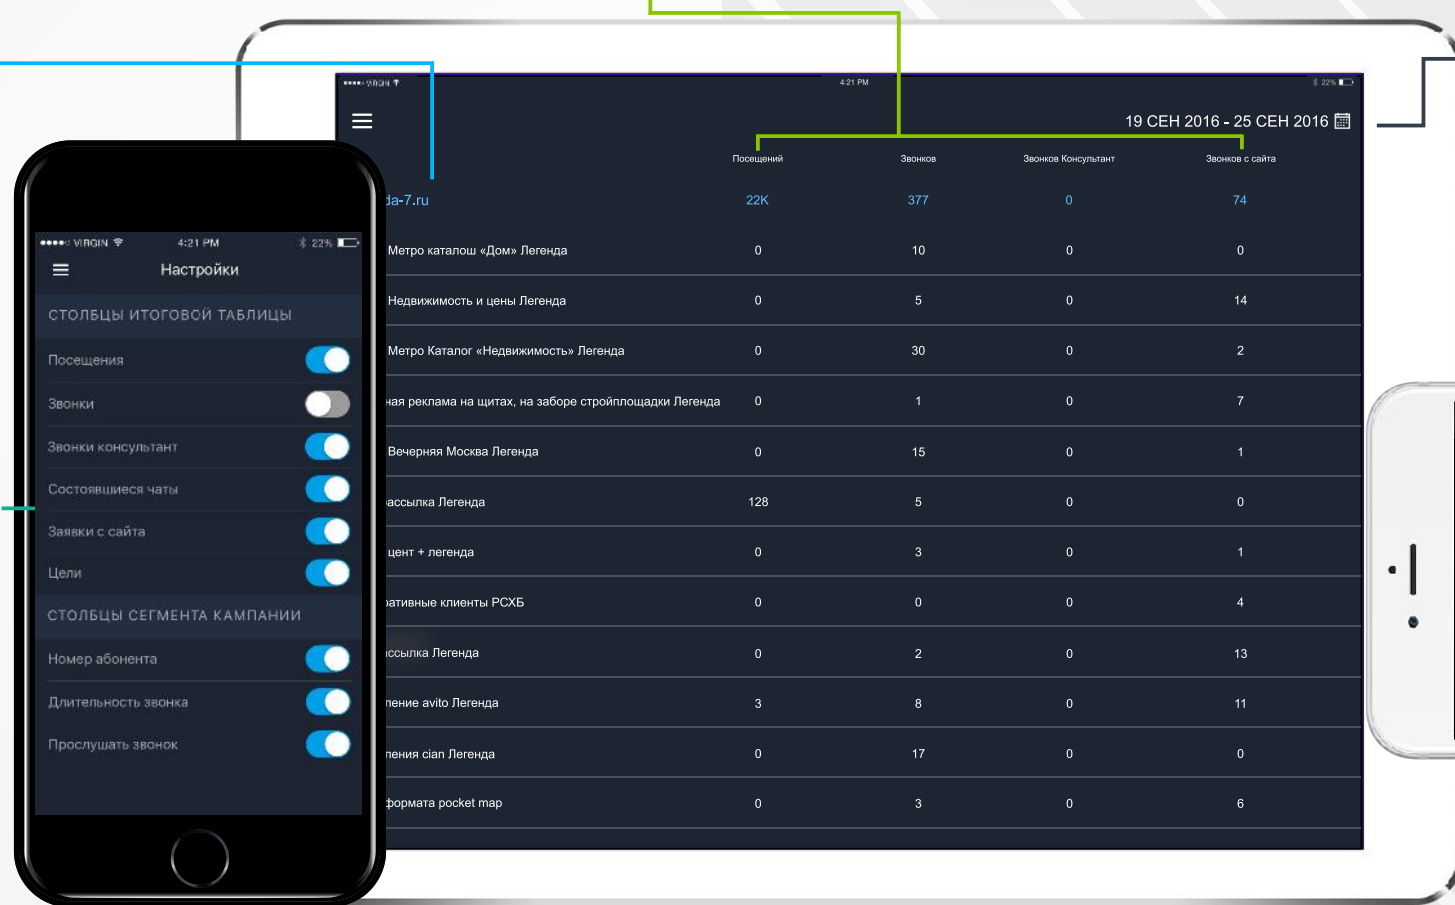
●●●●○ VIRGIN 4:21 PM 22%

Настройки

СТОЛБЦЫ ИТОГОВОЙ ТАБЛИЦЫ

Посещения

Звонки

Звонки консультант

Состоявшиеся чаты

Заявки с сайта

Цели

СТОЛБЦЫ СЕГМЕНТА КАМПАНИИ

Номер абонента

Длительность звонка

Прослушать звонок

●●●●○ VIRGIN 4:21 PM 22%

19 СЕН 2016 - 25 СЕН 2016

| | Посещений | Звонков | Звонков Консультант | Звонков с сайта |
|---|---|---|---|---|
| da-7.ru | 22K | 377 | 0 | 74 |
| Метро каталош «Дом» Легенда | 0 | 10 | 0 | 0 |
| Недвижимость и цены Легенда | 0 | 5 | 0 | 14 |
| Метро Каталог «Недвижимость» Легенда | 0 | 30 | 0 | 2 |
| ная реклама на щитах, на заборе стройплощадки Легенда | 0 | 1 | 0 | 7 |
| Вечерняя Москва Легенда | 0 | 15 | 0 | 1 |
| ассылка Легенда | 128 | 5 | 0 | 0 |
| цент + легенда | 0 | 3 | 0 | 1 |
| ративные клиенты РСХБ | 0 | 0 | 0 | 4 |
| ссылка Легенда | 0 | 2 | 0 | 13 |
| пение avito Легенда | 3 | 8 | 0 | 11 |
| пения cian Легенда | 0 | 17 | 0 | 0 |
| формата pocket map | 0 | 3 | 0 | 6 |